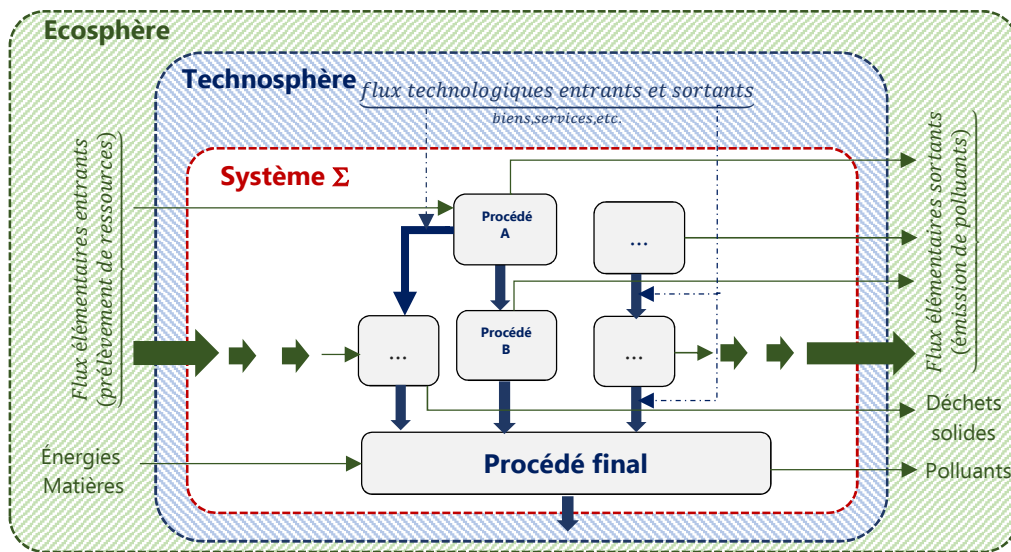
Ecosphère

Technosphère

flux technologiques entrants et sortants

biens,services,etc.

Système Σ

Flux élémentaires entrants (prélèvement de ressources)

Procédé A

...

...

Procédé B

...

Flux élémentaires sortants (émission de polluants)

Déchets solides

Énergies Matières

Procédé final

Polluants